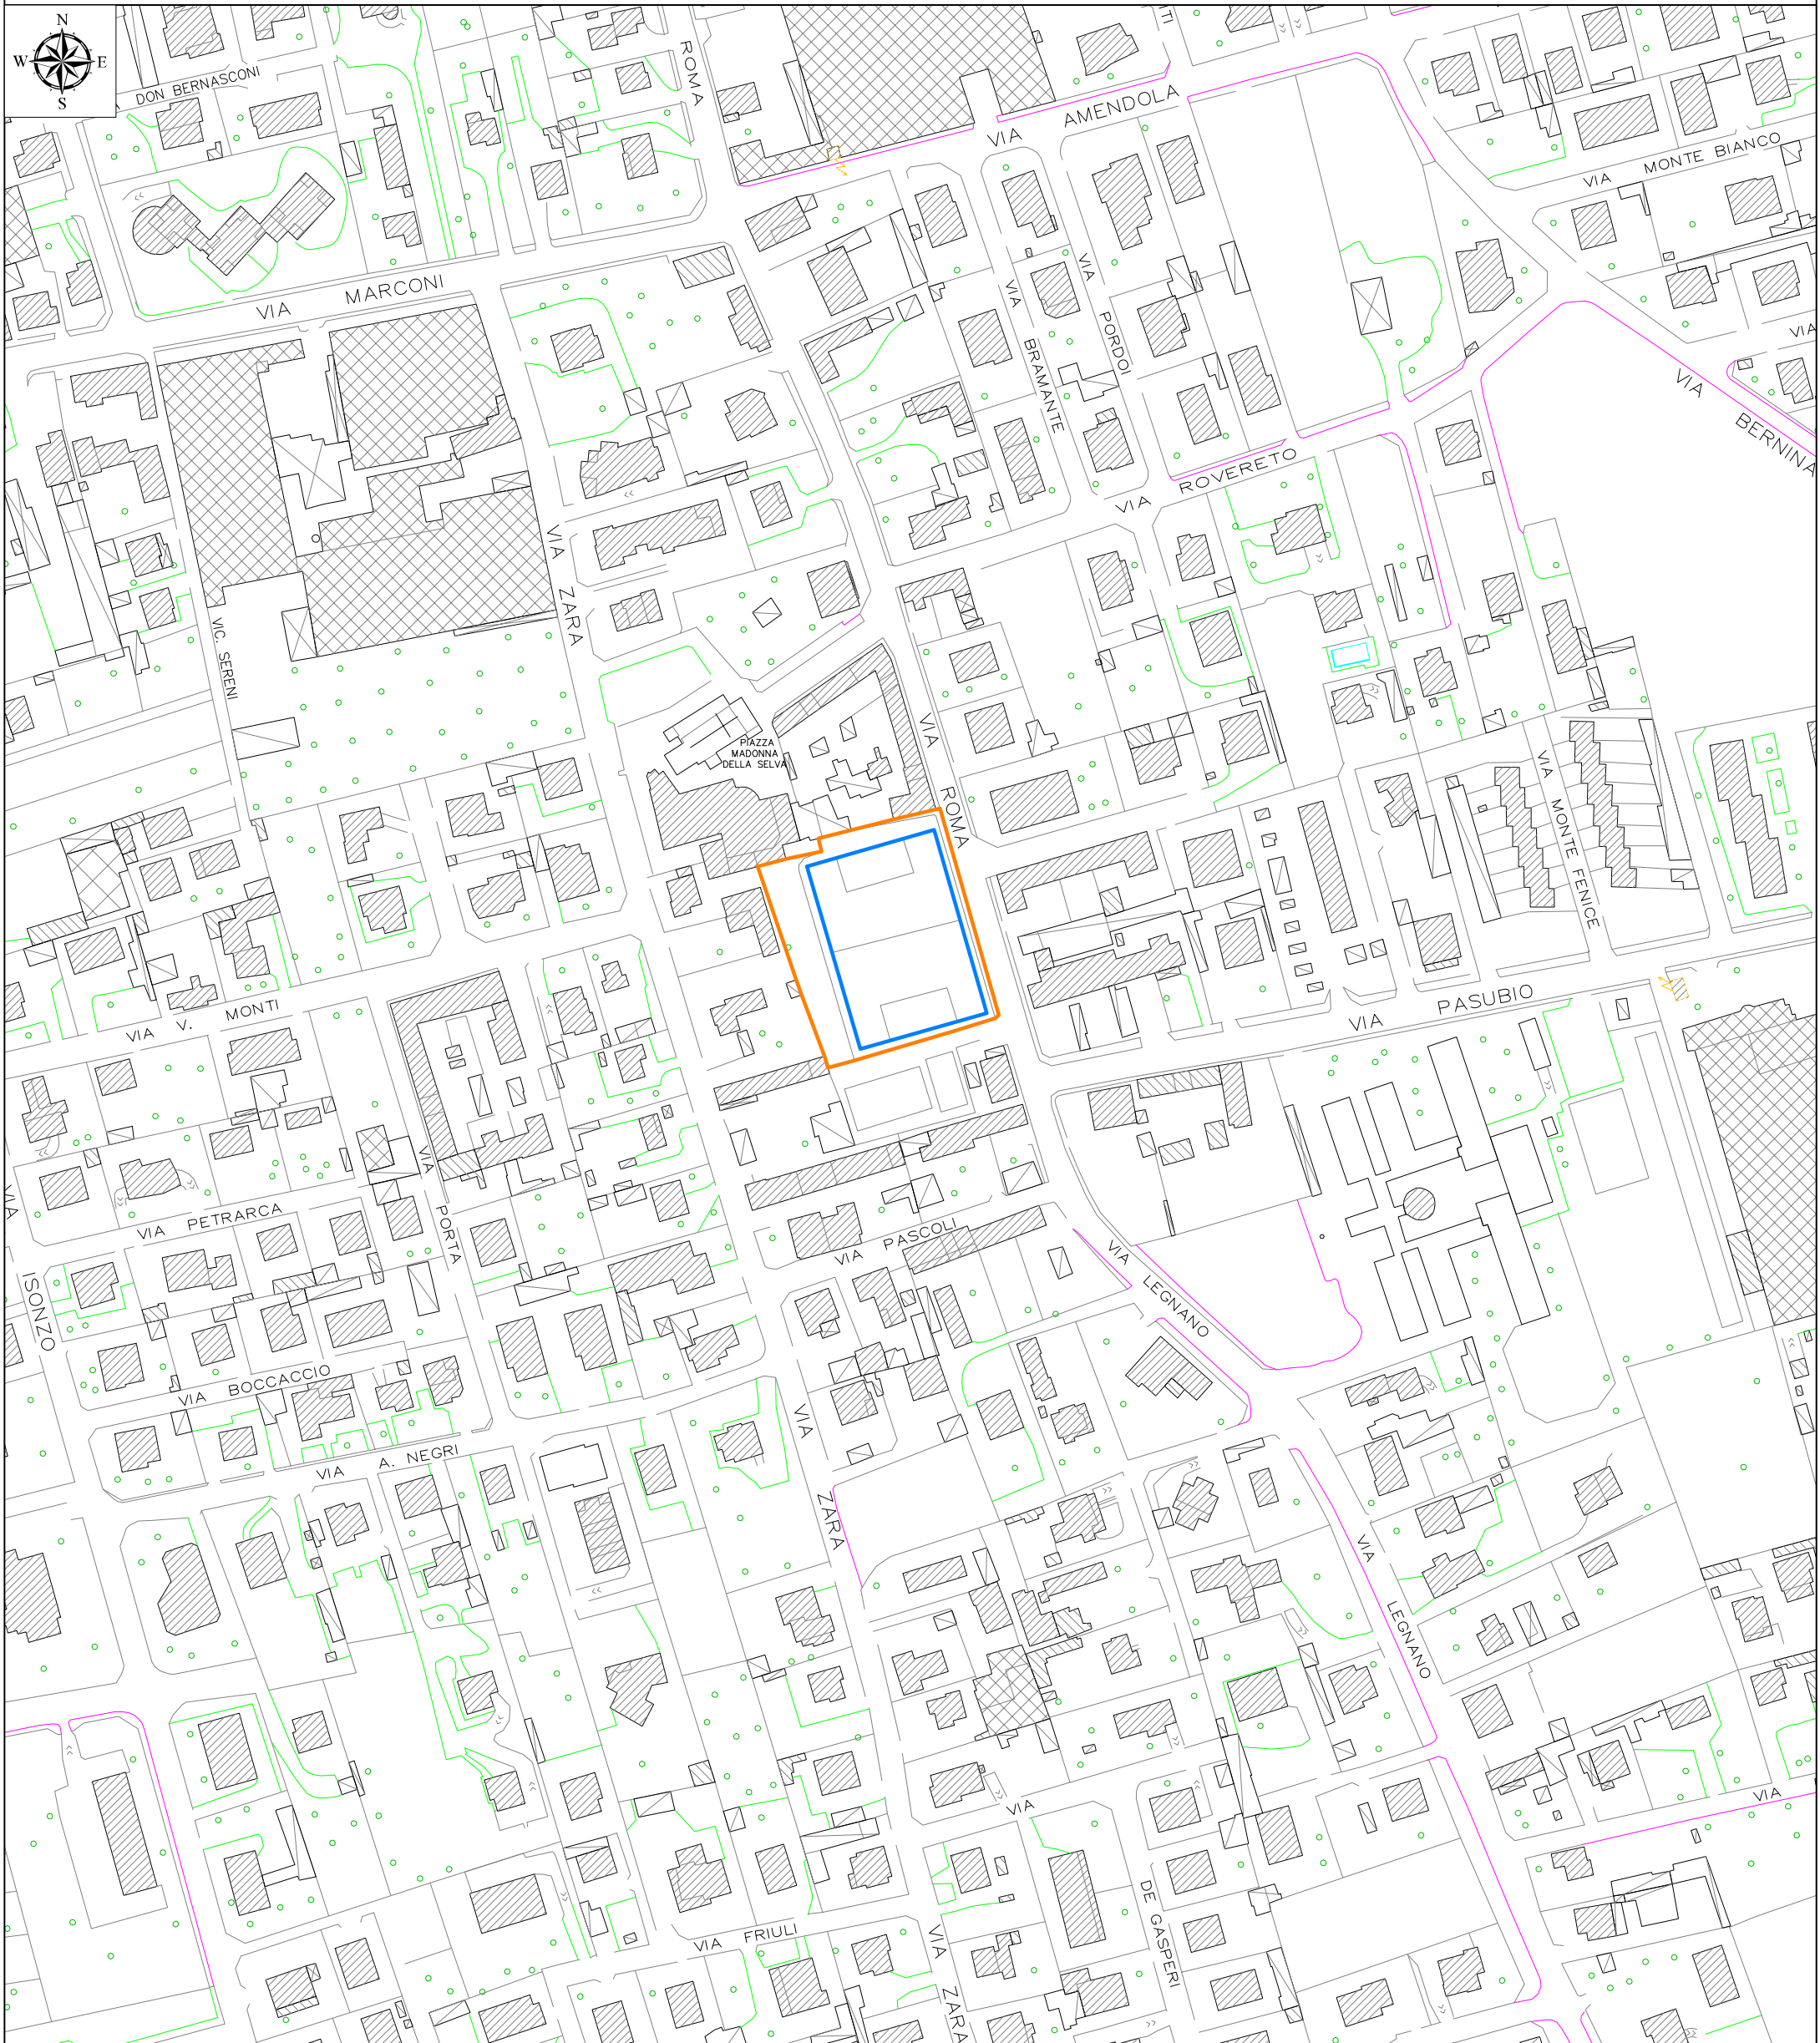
N
W E
S

DON BERNASCONI
ROMA
VIA AMENDOLA
VIA MONTE BIANCO
VIA MARCONI
VIA BRAMANTE
VIA PORDOI
VIA BERNINA
VIA
VIA ROVERETO
VIA ZARA
VIC. SERENI
PIAZZA MADONNA DELLA SELVA
VIA ROMA
VIA MONTE FENICE
VIA V. MONTI
VIA PASUBIO
VIA PORTA
VIA PETRARCA
VIA PASCOLI
VIA LEGNANO
VIA
ISONZO
VIA BOCCACCIO
VIA A. NEGRI
VIA ZARA
VIA LEGNANO
VIA
VIA DE GASPERI
VIA FRIULI
VIA ZARA
VIA